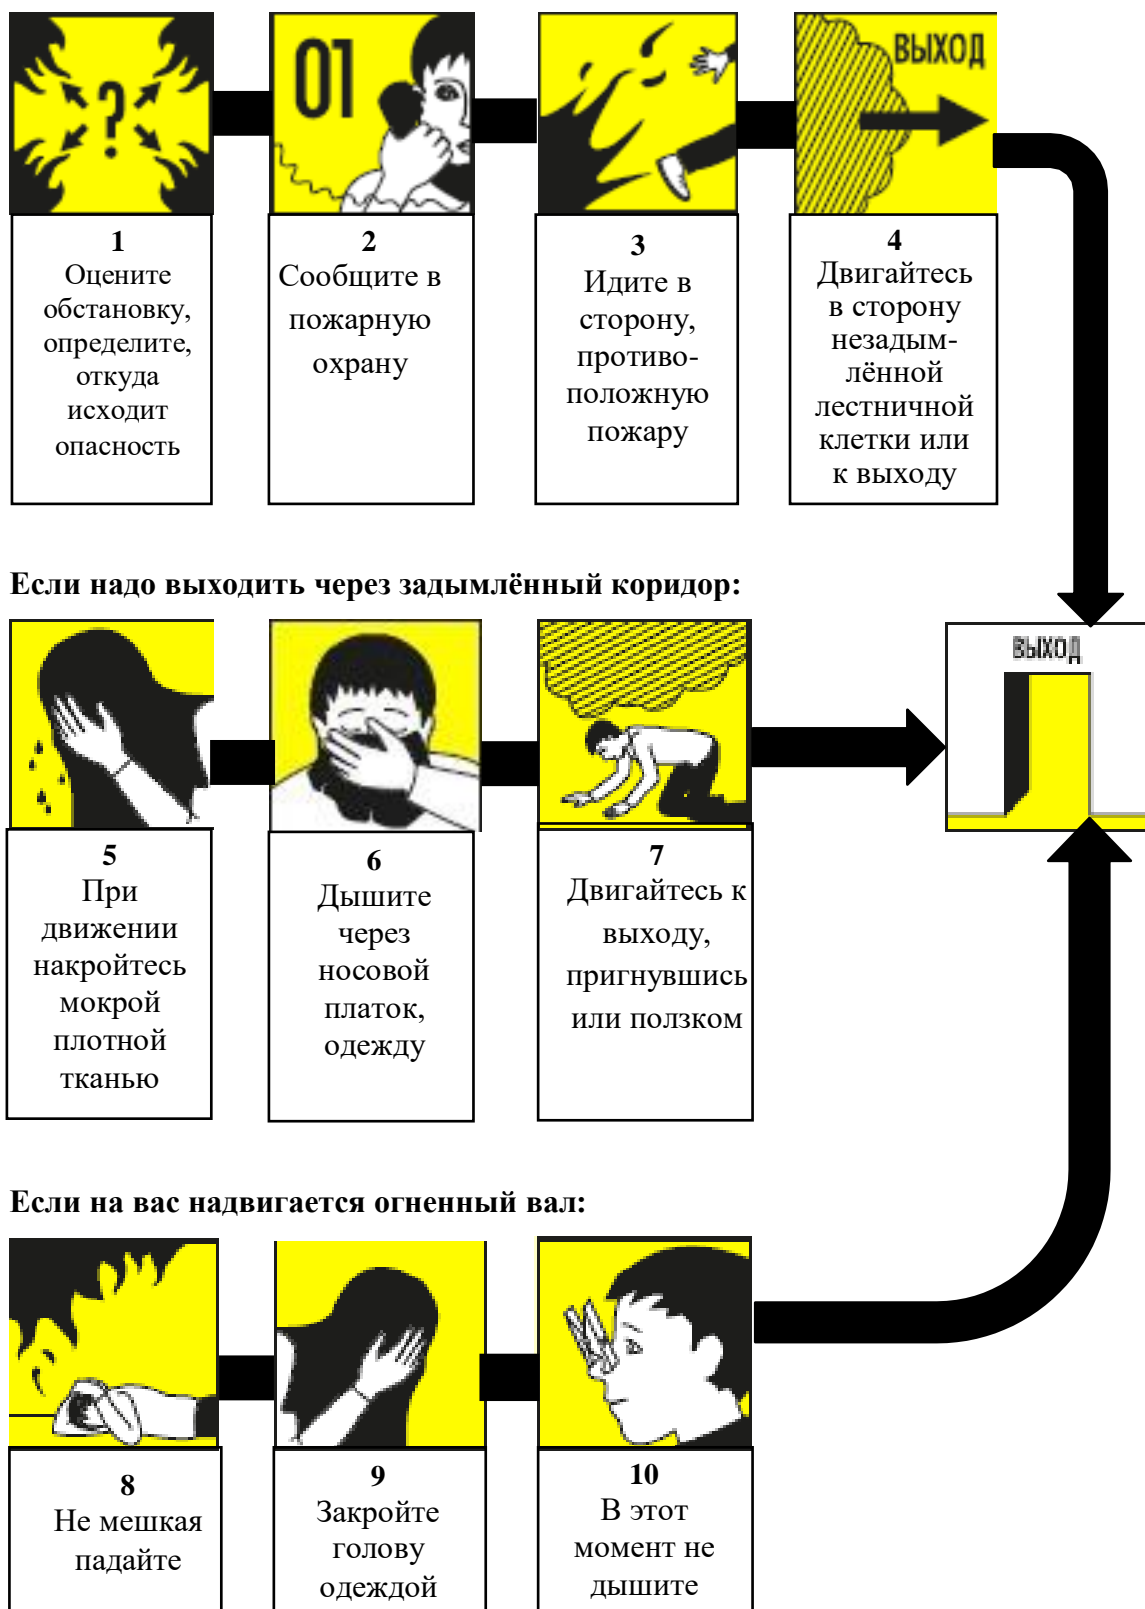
?

01

ВЫХОД

1
Оцените обстановку, определите, откуда исходит опасность

2
Сообщите в пожарную охрану

3
Идите в сторону, противоположную пожару

4
Двигайтесь в сторону незадымлённой лестничной клетки или к выходу

Если надо выходить через задымлённый коридор:

ВЫХОД

5
При движении накройтесь мокрой плотной тканью

6
Дышите через носовой платок, одежду

7
Двигайтесь к выходу, пригнувшись или ползком

Если на вас надвигается огненный вал:

8
Не мешкая падайте

9
Закройте голову одеждой

10
В этот момент не дышите